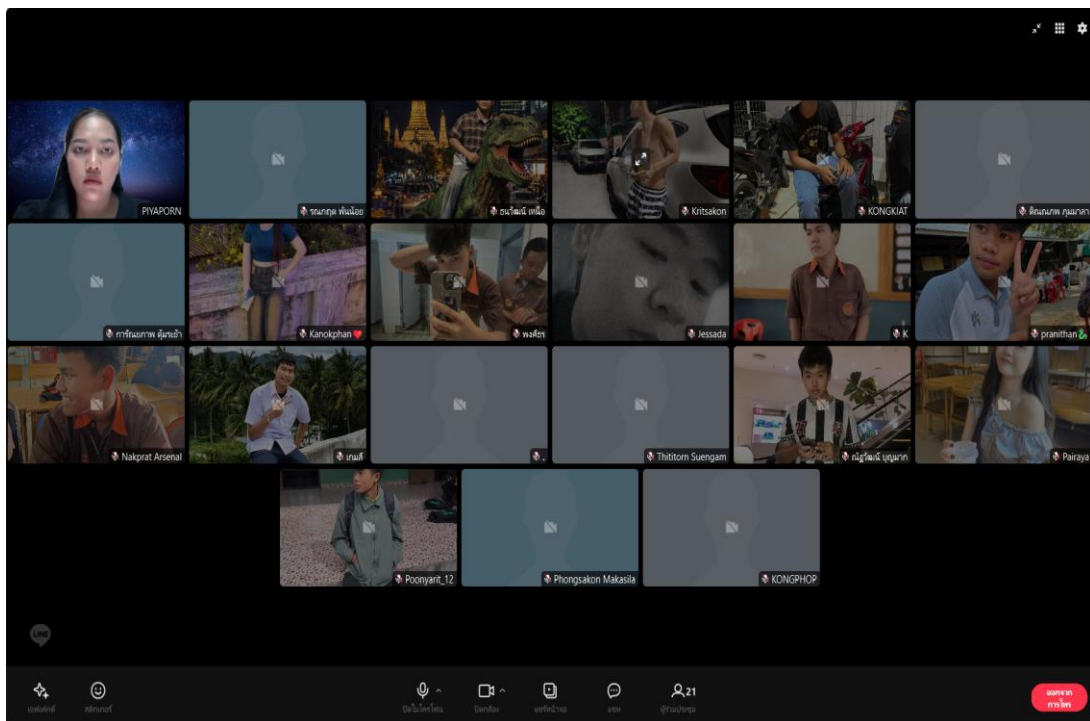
PIYAPORN

รณกฤต พันน้อย

ธนวัฒน์ เหลือ

Kritsakon

KONGKIAT

ฉัตรมณฑ ภูมาลา

การัณยภาพ ตุ้มระย้า

Kanokphan ♥

พงศ์ธร

Jessada

K

pranithan

Nakprat Arsenal

เกมส์

.

Thititorn Suengam

ณัฐวัฒน์ บุญมาก

Pairaya

Poonyarit_12

Phongsakon Makasila

KONGPHOP

LINE

เอฟเฟกต์

สติกเกอร์

ปิดไมโครโฟน

ปิดกล้อง

แชร์หน้าจอ

แชท

21

ผู้ร่วมประชุม

ออกจากการโทร